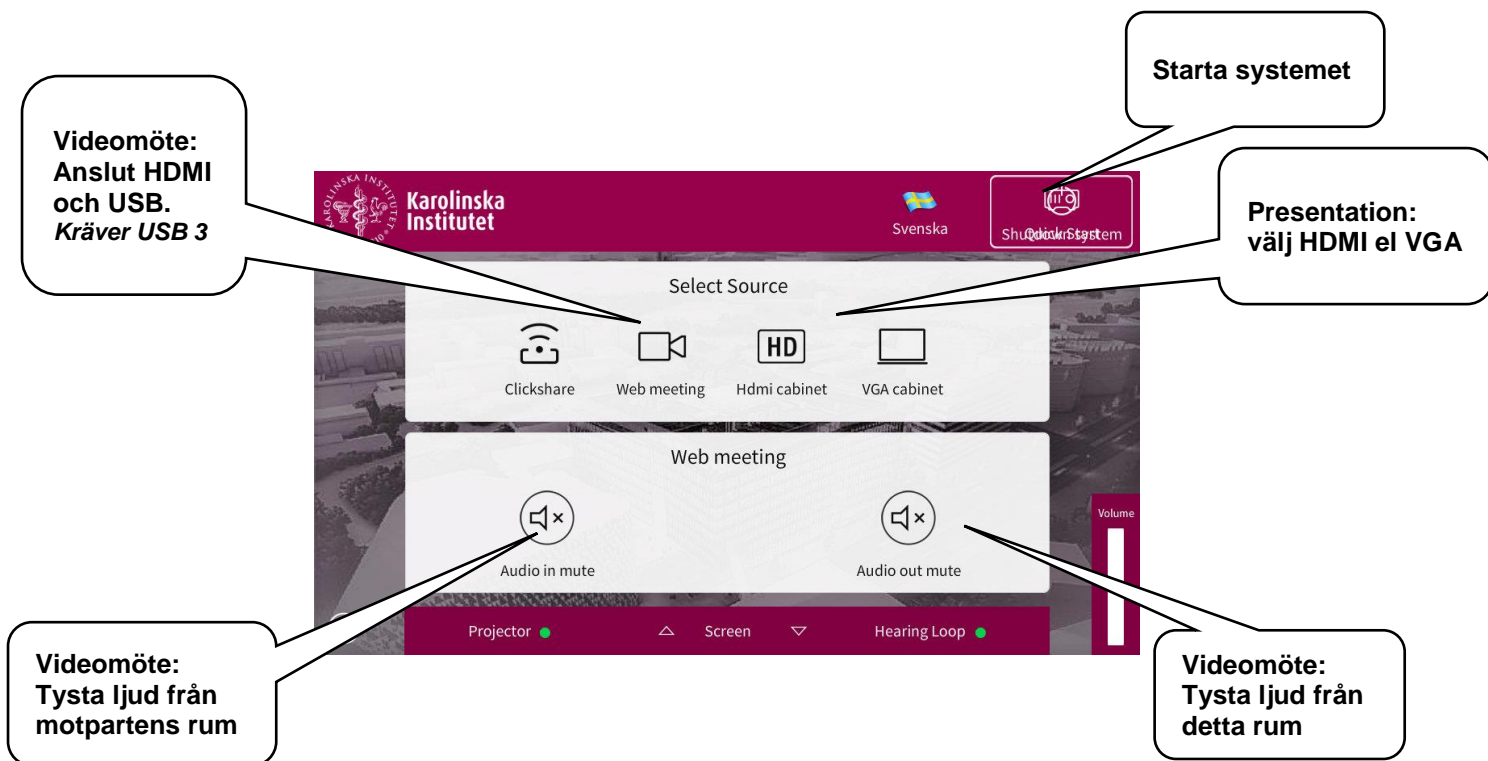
Starta systemet

Videomöte: Anslut HDMI och USB. *Kräver USB 3*

KAROLINSKA INSTITUTET

Karolinska Institutet

Svenska

Shutdown System
Quick Start

Presentation: välj HDMI el VGA

Select Source

Clickshare

Web meeting

HD

Hdmi cabinet

VGA cabinet

Web meeting

Audio in mute

Audio out mute

Volume

Projector

Screen

Hearing Loop

Videomöte: Tysta ljud från motpartens rum

Videomöte: Tysta ljud från detta rum